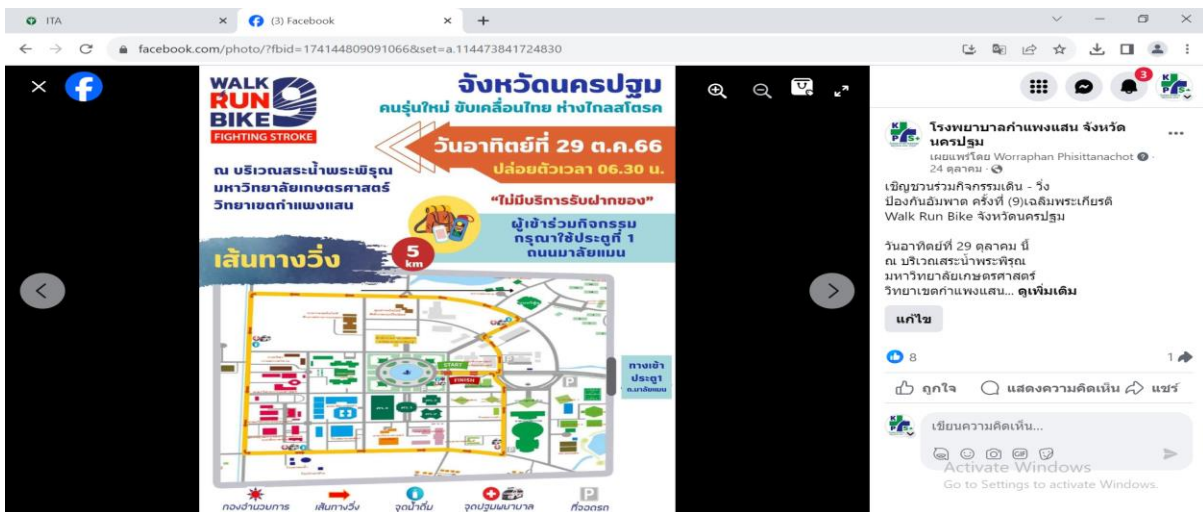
ITA ×
(3) Facebook ×
+
facebook.com/photo/?fbid=174144809091066&set=a.114473841724830

WALK RUN BIKE 9
FIGHTING STROKE
จังหวัดนครปฐม
คนรุ่นใหม่ ขับเคลื่อนไทย ห่างไกลสโตรค
วันอาทิตย์ที่ 29 ต.ค.66
ปล่อยตัวเวลา 06.30 น.
ณ บริเวณสระน้ำพระพิรุณ มหาวิทยาลัยเกษตรศาสตร์ วิทยาเขตกำแพงแสน
"ไม่มีบริการรับฝากของ"
ผู้เข้าร่วมกิจกรรม กรุณาใช้ประตูที่ 1 ถนนมาลัยแมน
เส้นทางวิ่ง
5 km
START
FINISH
P
ทางเข้า ประตู1 ถ.มาลัยแมน
กองอำนวยการ
เส้นทางวิ่ง
จุดน้ำดื่ม
จุดปฐมพยาบาล
ที่จอดรถ

3
โรงพยาบาลกำแพงแสน จังหวัดนครปฐม
เผยแพร่โดย Worraphan Phisittanachot · 24 ตุลาคม ·
เชิญชวนร่วมกิจกรรมเดิน - วิ่ง ป้องกันอัมพาต ครั้งที่ (9)เฉลิมพระเกียรติ Walk Run Bike จังหวัดนครปฐม

วันอาทิตย์ที่ 29 ตุลาคม นี้
ณ บริเวณสระน้ำพระพิรุณ
มหาวิทยาลัยเกษตรศาสตร์
วิทยาเขตกำแพงแสน... ดูเพิ่มเติม
แก้ไข
8
1
ถูกใจ
แสดงความคิดเห็น
แชร์
เขียนความคิดเห็น...
Activate Windows
Go to Settings to activate Windows.